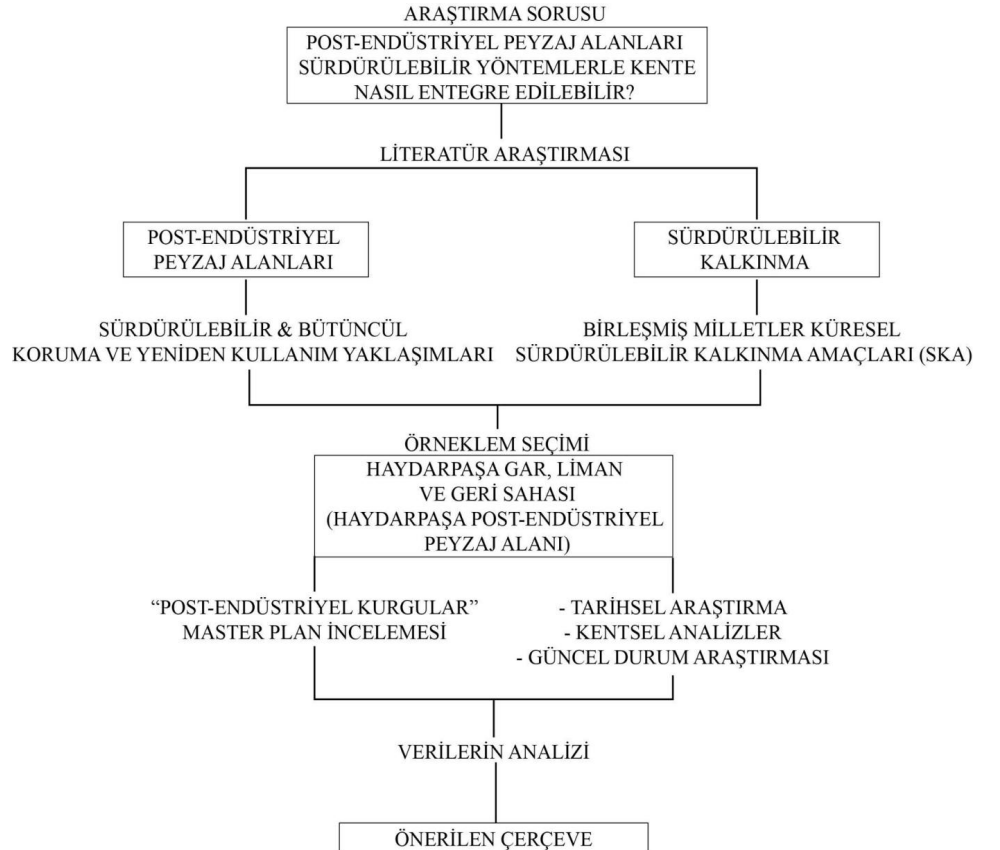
ARAŞTIRMA SORUSU

POST-ENDÜSTRİYEL PEYZAJ ALANLARI SÜRDÜRÜLEBİLİR YÖNTEMLERLE KENTE NASIL ENTEGRE EDİLEBİLİR?

LİTERATÜR ARAŞTIRMASI

POST-ENDÜSTRİYEL PEYZAJ ALANLARI

SÜRDÜRÜLEBİLİR & BÜTÜNCÜL KORUMA VE YENİDEN KULLANIM YAKLAŞIMLARI

SÜRDÜRÜLEBİLİR KALKINMA

BİRLEŞMİŞ MİLLETLER KÜRESEL SÜRDÜRÜLEBİLİR KALKINMA AMAÇLARI (SKA)

ÖRNEKLEM SEÇİMİ

HAYDARPAŞA GAR, LİMAN VE GERİ SAHASI (HAYDARPAŞA POST-ENDÜSTRİYEL PEYZAJ ALANI)

“POST-ENDÜSTRİYEL KURGULAR” MASTER PLAN İNCELEMESİ

- TARİHSEL ARAŞTIRMA
- KENTSEL ANALİZLER
- GÜNCEL DURUM ARAŞTIRMASI

VERİLERİN ANALİZİ

ÖNERİLEN ÇERÇEVE